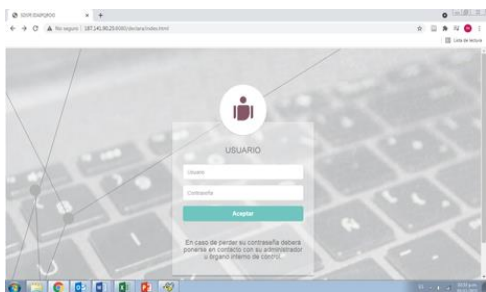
SDOR EMPLEO

No seguro | 187.141.90.29:9090/declara/index.html

Lista de lectura

USUARIO

Usuario

Contraseña

Aceptar

En caso de perder su contraseña deberá ponerse en contacto con su administrador u órgano interno de control